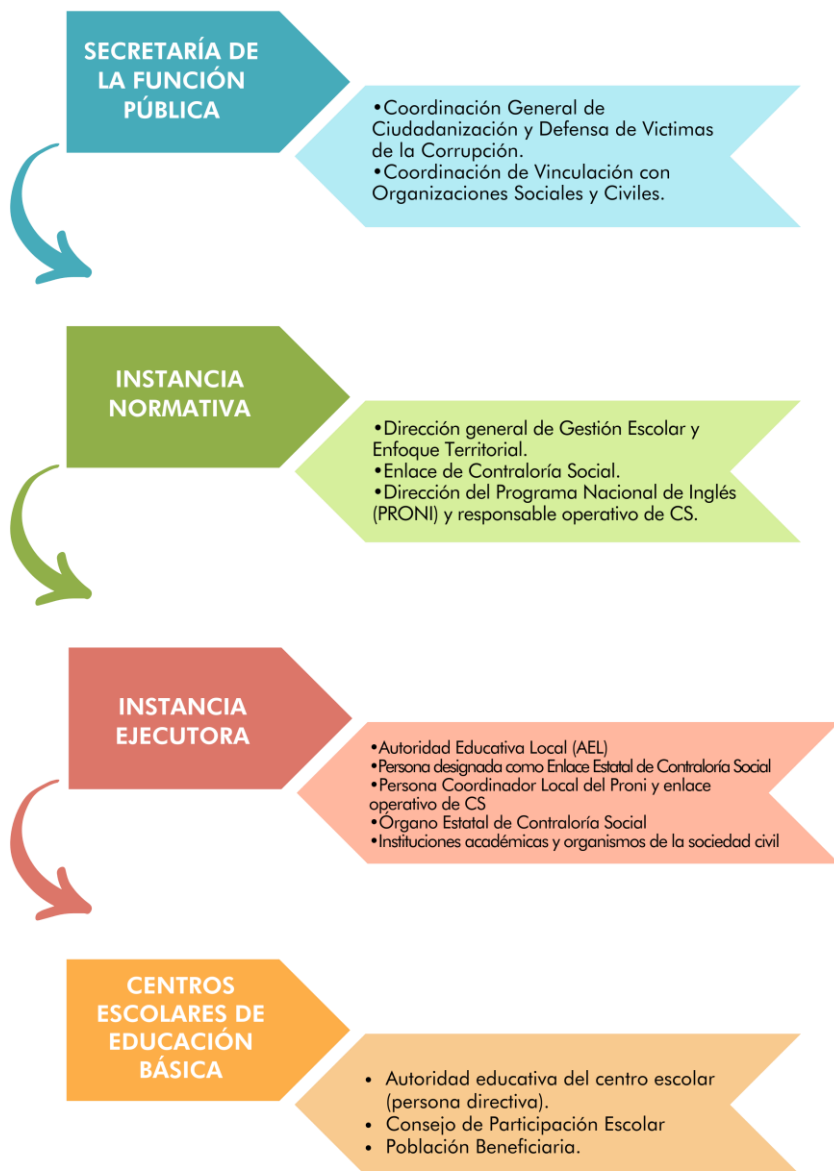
SECRETARÍA DE LA FUNCIÓN PÚBLICA

•Coordinación General de Ciudadanización y Defensa de Victimas de la Corrupción.
•Coordinación de Vinculación con Organizaciones Sociales y Civiles.

INSTANCIA NORMATIVA

•Dirección general de Gestión Escolar y Enfoque Territorial.
•Enlace de Contraloría Social.
•Dirección del Programa Nacional de Inglés (PRONI) y responsable operativo de CS.

INSTANCIA EJECUTORA

•Autoridad Educativa Local (AEL)
•Persona designada como Enlace Estatal de Contraloría Social
•Persona Coordinador Local del Proni y enlace operativo de CS
•Órgano Estatal de Contraloría Social
•Instituciones académicas y organismos de la sociedad civil

CENTROS ESCOLARES DE EDUCACIÓN BÁSICA

• Autoridad educativa del centro escolar (persona directiva).
• Consejo de Participación Escolar
• Población Beneficiaria.